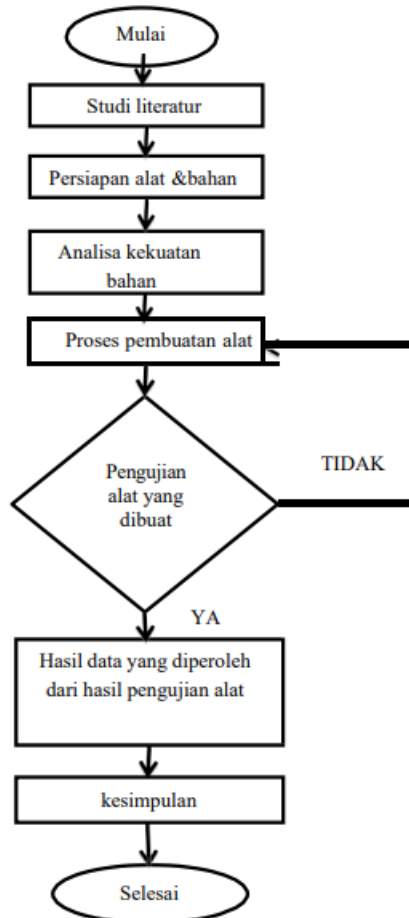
Mulai

Studi literatur

Persiapan alat &bahan

Analisa kekuatan bahan

Proses pembuatan alat

Pengujian alat yang dibuat

TIDAK

YA

Hasil data yang diperoleh dari hasil pengujian alat

kesimpulan

Selesai